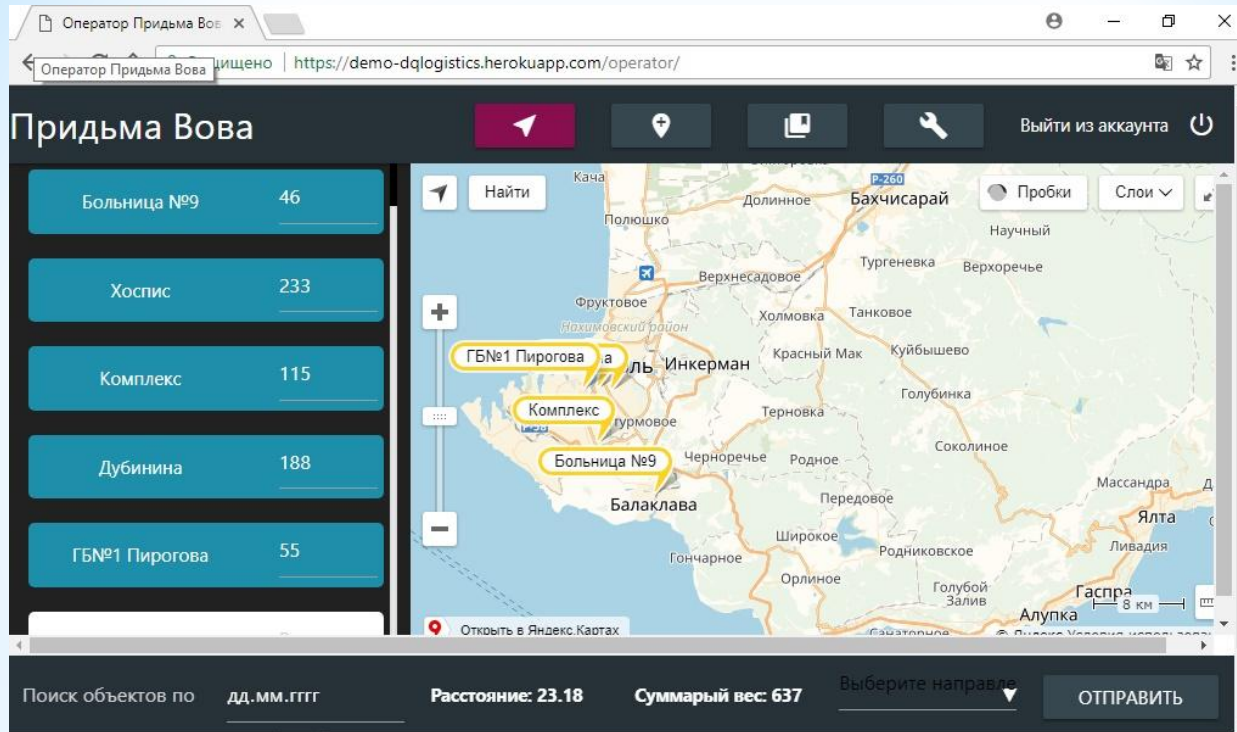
Оператор Придьма Вов ×
Оператор Придьма Вова щищено | https://demo-dqlogistics.herokuapp.com/operator/

Придьма Вова

Выйти из аккаунта

Больница №9 46
Хоспис 233
Комплекс 115
Дубинина 188
ГБ№1 Пирогова 55

Найти
Пробки
Слои
Кача
Р-260
Долинное
Бахчисарай
Полюшко
Научный
Тургеневка
Верхоречье
Верхнесадовое
Фруктовое
Холмовка
Танковое
Нахимовский район
ГБ№1 Пирогова
ль Инкерман
Красный Мак
Куйбышево
Голубинка
Комплекс
Р-36
гурмовое
Терновка
Соколиное
Больница №9
Черноречье
Родное
Передовое
Балаклава
Широкое
Родниковское
Гончарное
Орлиное
Голубой Залив
Алупка
Гаспра
Ялта
Ливадия
Массандра
8 км
Открыть в Яндекс.Картах
Санаторное
© Яндекс Условия использ

Поиск объектов по
дд.мм.гггг
Расстояние: 23.18
Суммарный вес: 637
Выберите направле
ОТПРАВИТЬ